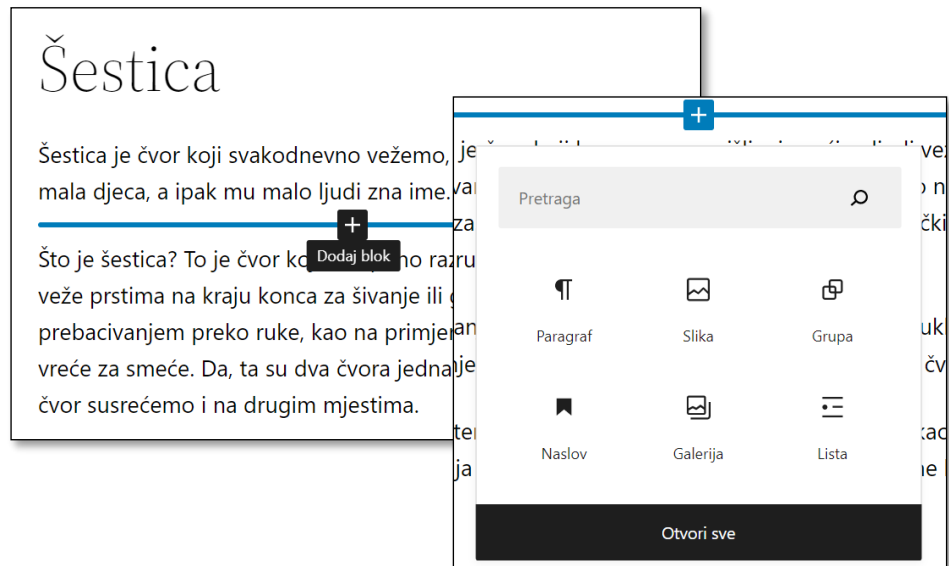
Šestica

Šestica je čvor koji svakodnevno vežemo, je

mala djeca, a ipak mu malo ljudi zna ime.

+

Dodaj blok

Što je šestica? To je čvor ko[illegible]no razu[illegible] veže prstima na kraju konca za šivanje ili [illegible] prebacivanjem preko ruke, kao na primje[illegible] vreće za smeće. Da, ta su dva čvora jedna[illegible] čvor susrećemo i na drugim mjestima.

+

Pretraga

Paragraf

Slika

Grupa

Naslov

Galerija

Lista

Otvori sve